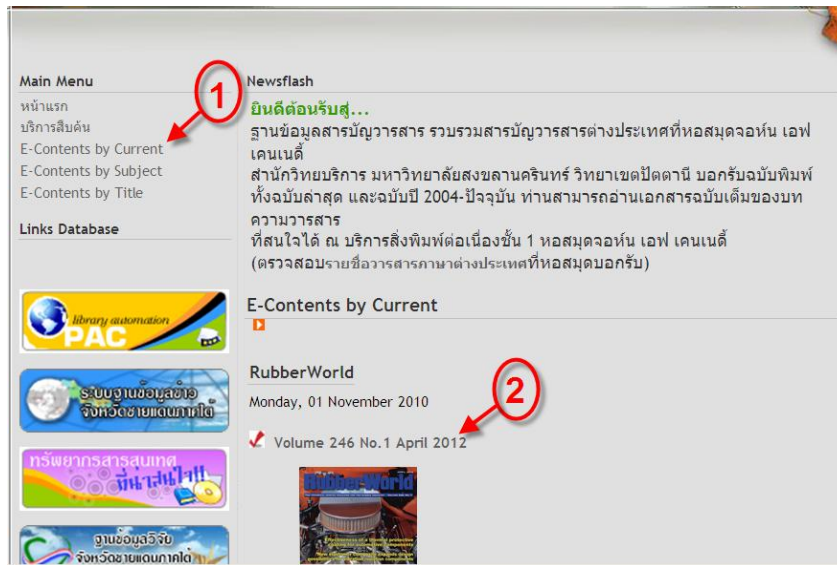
Main Menu
หน้าแรก
บริการสินค้น
E-Contents by Current
E-Contents by Subject
E-Contents by Title

Links Database

library automation
PAC

ระบบฐานข้อมูลข่าว จังหวัดชายแดนภาคใต้

ทรัพยากรสารสนเทศ ที่น่าสนใจ!!

ฐานข้อมูลวิจัย จังหวัดชายแดนภาคใต้

1

Newsflash

ยินดีต้อนรับสู่...

ฐานข้อมูลสารบัญวารสาร รวบรวมสารบัญวารสารต่างประเทศที่หอสมุดจอห์น เอฟ เคนเนดี้
สำนักวิทยบริการ มหาวิทยาลัยสงขลานครินทร์ วิทยาเขตปัตตานี บอกรับฉบับพิมพ์ ทั้งฉบับล่าสุด และฉบับปี 2004-ปัจจุบัน ท่านสามารถอ่านเอกสารฉบับเต็มของบทความวารสาร
ที่สนใจได้ ณ บริการสิ่งพิมพ์ต่อเนื่องชั้น 1 หอสมุดจอห์น เอฟ เคนเนดี้
(ตรวจสอบรายชื่อวารสารภาษาต่างประเทศที่หอสมุดบอกรับ)

E-Contents by Current

RubberWorld

Monday, 01 November 2010

2

Volume 246 No.1 April 2012

Rubber World